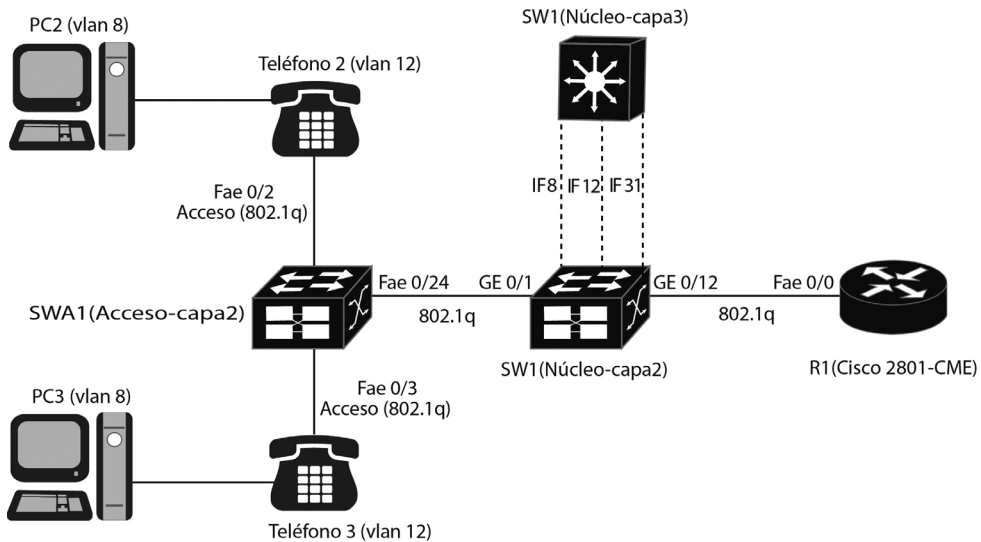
PC2 (vlan 8)

Teléfono 2 (vlan 12)

SW1(Núcleo-capa3)

Fae 0/2
Acceso (802.1q)

IF8 IF12 IF31

SWA1(Acceso-capa2)

Fae 0/24

802.1q

GE 0/1

GE 0/12

802.1q

Fae 0/0

SW1(Núcleo-capa2)

R1(Cisco 2801-CME)

Fae 0/3
Acceso (802.1q)

PC3 (vlan 8)

Teléfono 3 (vlan 12)